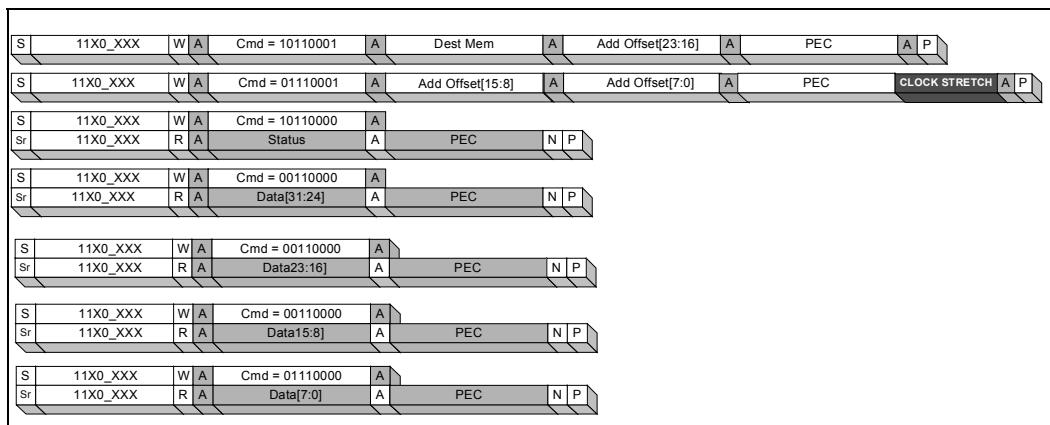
S 11X0_XXX W A Cmd = 10110001 A Dest Mem A Add Offset[23:16] A PEC A P

S 11X0_XXX W A Cmd = 01110001 A Add Offset[15:8] A Add Offset[7:0] A PEC CLOCK STRETCH A P

S 11X0_XXX W A Cmd = 10110000 A
Sr 11X0_XXX R A Status A PEC N P

S 11X0_XXX W A Cmd = 00110000 A
Sr 11X0_XXX R A Data[31:24] A PEC N P

S 11X0_XXX W A Cmd = 00110000 A
Sr 11X0_XXX R A Data23:16] A PEC N P

S 11X0_XXX W A Cmd = 00110000 A
Sr 11X0_XXX R A Data15:8] A PEC N P

S 11X0_XXX W A Cmd = 01110000 A
Sr 11X0_XXX R A Data[7:0] A PEC N P